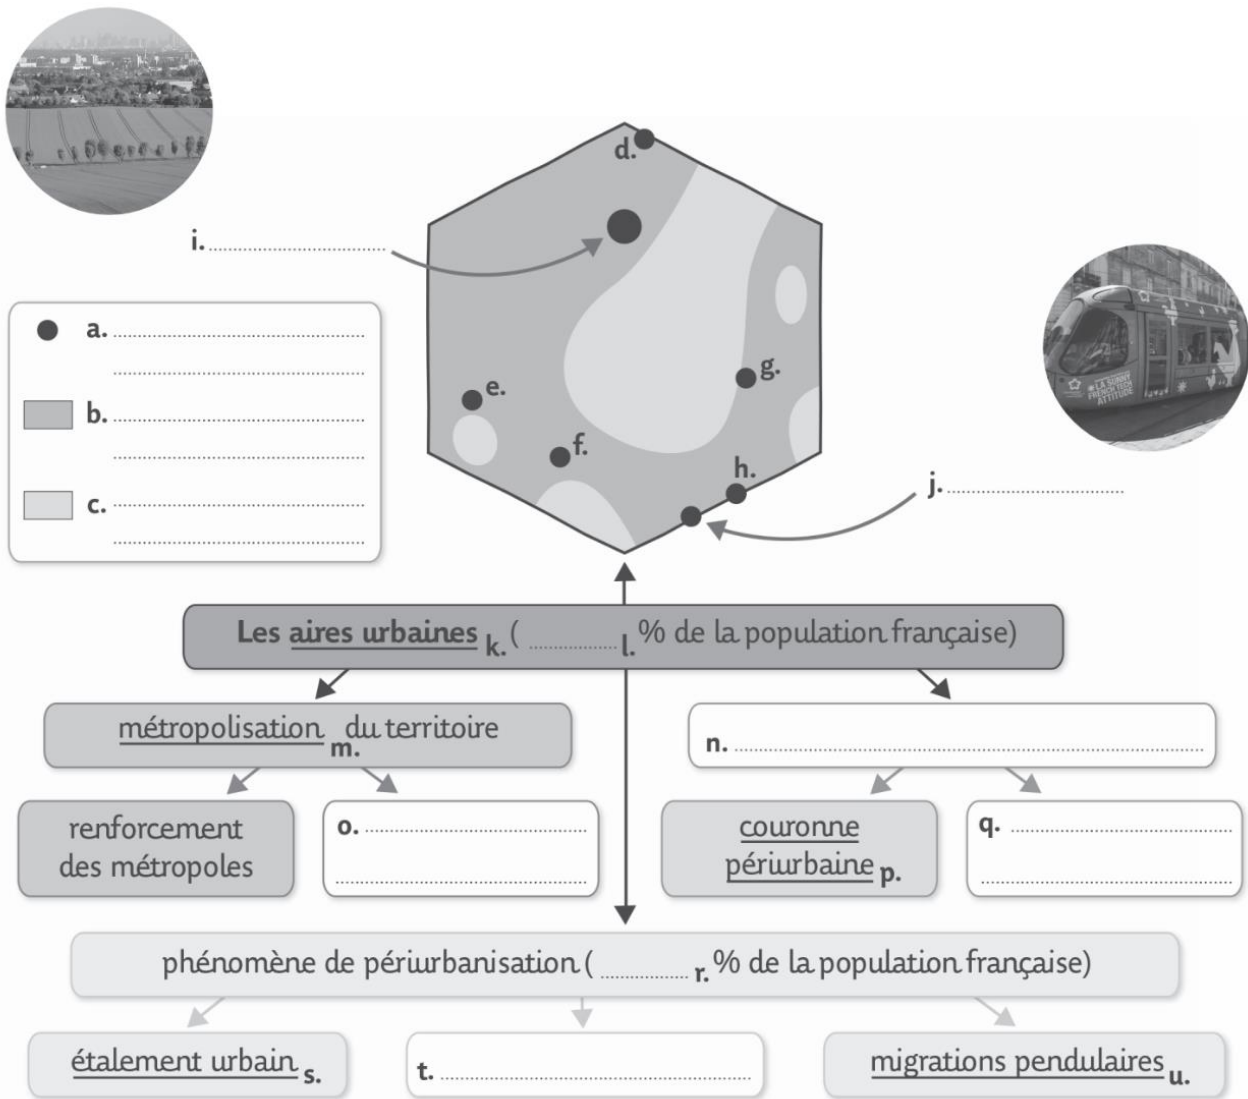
d.

i. ..................

a. ..................
..................

b. ..................
..................

c. ..................
..................

e.

g.

f.

h.

j. ..................

LA SUNNY FRENCH TECH ATTITUDE

Les aires urbaines k. ( .............. l. % de la population française)

métropolisation m. du territoire

n. ..................

renforcement des métropoles

o. ..................
..................

couronne périurbaine p.

q. ..................
..................

phénomène de périurbanisation ( .............. r. % de la population française)

étalement urbain s.

t. ..................

migrations pendulaires u.